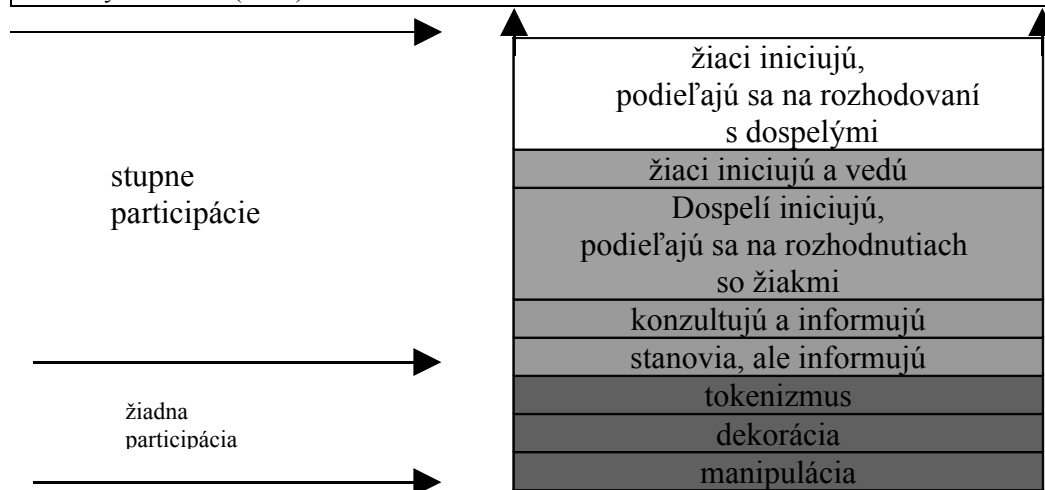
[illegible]

stupne participácie

žiadna participácia

| žiaci iniciujú, podieľajú sa na rozhodovaní s dospelými |
|---|
| žiaci iniciujú a vedú |
| Dospelí iniciujú, podieľajú sa na rozhodnutiach so žiakmi |
| konzultujú a informujú |
| stanovia, ale informujú |
| tokenizmus |
| dekorácia |
| manipulácia |